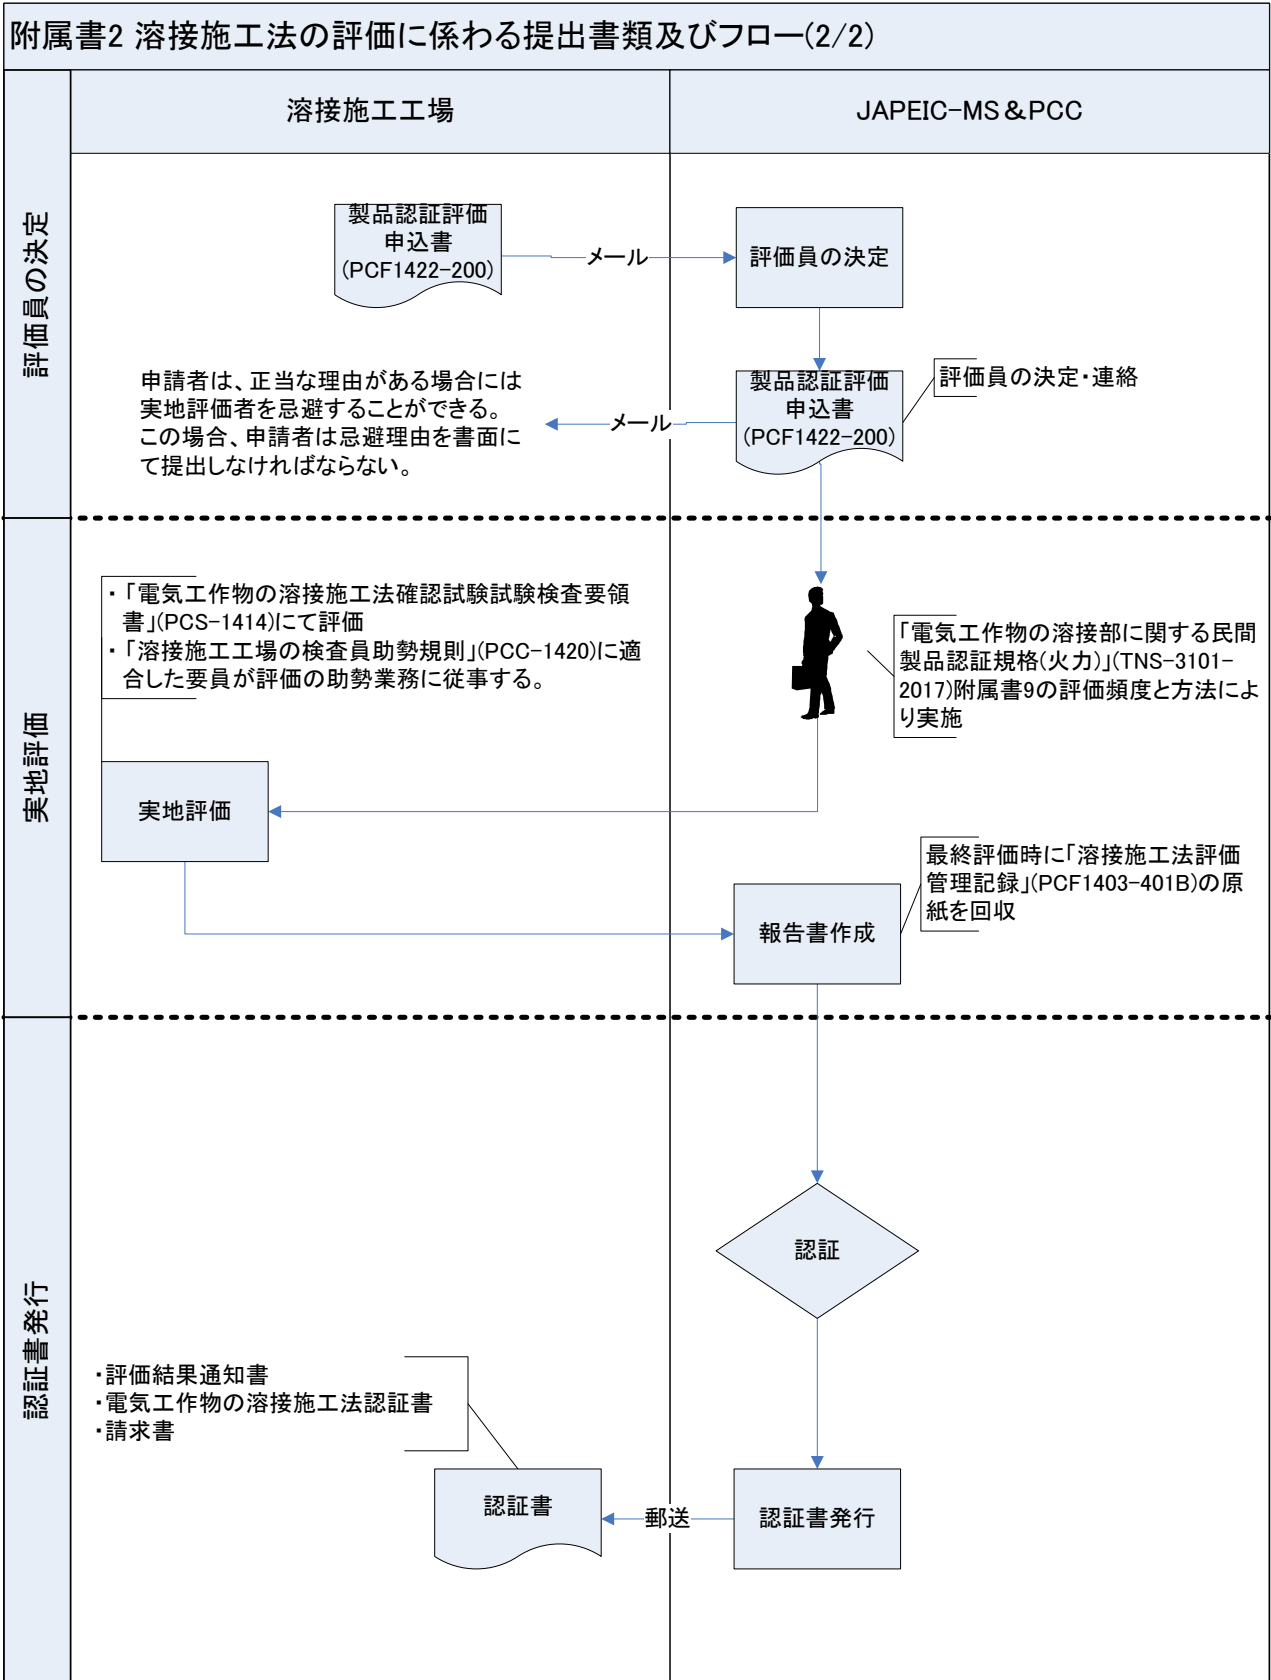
附属書2 溶接施工法の評価に係わる提出書類及びフロー(2/2)

溶接施工工場

JAPEIC-MS＆PCC

評価員の決定

製品認証評価
申込書
(PCF1422-200)

メール

評価員の決定

製品認証評価
申込書
(PCF1422-200)

評価員の決定・連絡

申請者は、正当な理由がある場合には実地評価者を忌避することができる。この場合、申請者は忌避理由を書面にて提出しなければならない。

メール

実地評価

・「電気工作物の溶接施工法確認試験試験検査要領書」(PCS-1414)にて評価
・「溶接施工工場の検査員助勢規則」(PCC-1420)に適合した要員が評価の助勢業務に従事する。

「電気工作物の溶接部に関する民間製品認証規格(火力)」(TNS-3101-2017)附属書9の評価頻度と方法により実施

実地評価

最終評価時に「溶接施工法評価管理記録」(PCF1403-401B)の原紙を回収

報告書作成

認証書発行

認証

・評価結果通知書
・電気工作物の溶接施工法認証書
・請求書

認証書

郵送

認証書発行